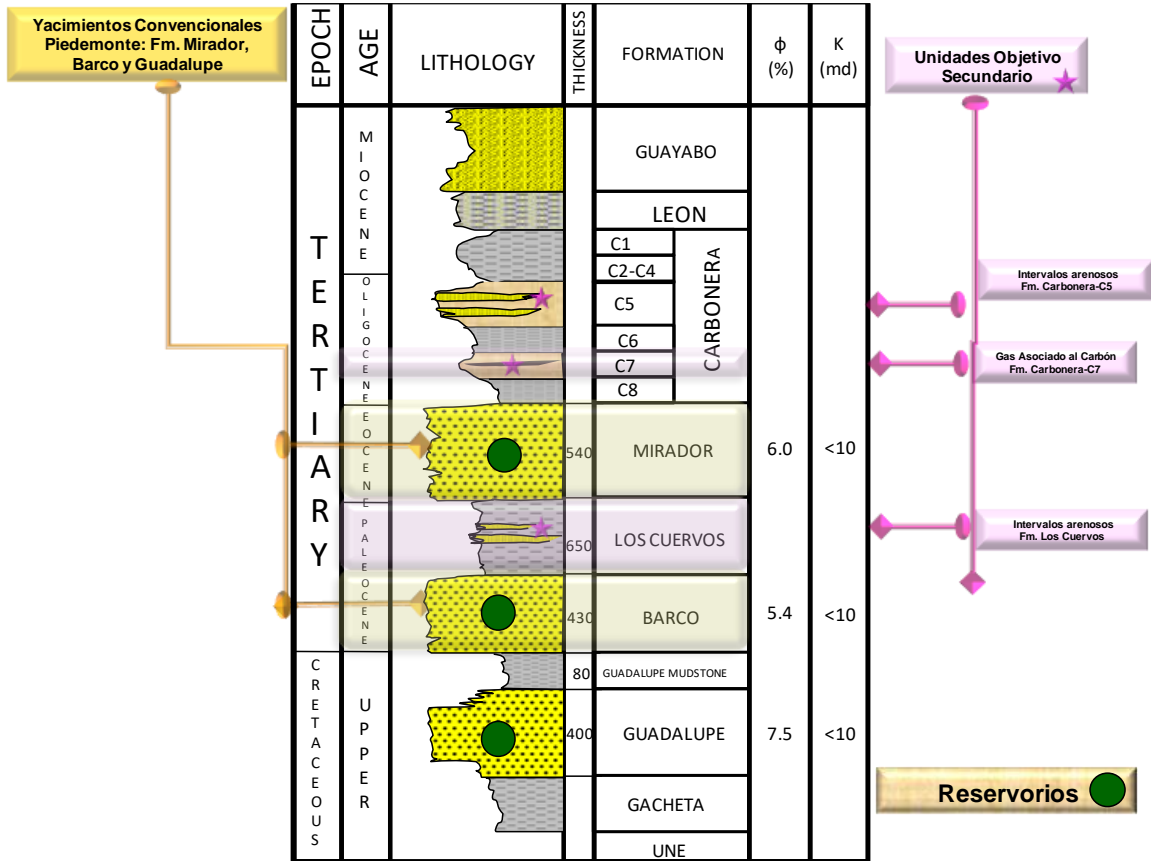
Yacimientos Convencionales Piedemonte: Fm. Mirador, Barco y Guadalupe

| EPOCH | AGE | LITHOLOGY | THICKNESS | FORMATION | ϕ (%) | K (md) |
|---|---|---|---|---|---|---|
| TERTIARY | MIOCENE | | | GUAYABO | | |
| | | | | LEON | | |
| | OLIGOCENE | | | C1 CARBONERA | | |
| | | | | C2-C4 | | |
| | | | | C5 | | |
| | | | | C6 | | |
| | | | | C7 | | |
| | | | | C8 | | |
| | EOCENE | | 540 | MIRADOR | 6.0 | <10 |
| | PALEOCENE | | 650 | LOS CUERVOS | | |
| | | | 430 | BARCO | 5.4 | <10 |
| CRETACEOUS | UPPER | | 80 | GUADALUPE MUDSTONE | | |
| | | | 400 | GUADALUPE | 7.5 | <10 |
| | | | | GACHETA | | |
| | | | | UNE | | |

Unidades Objetivo Secundario

Intervalos arenosos Fm. Carbonera-C5

Gas Asociado al Carbón Fm. Carbonera-C7

Intervalos arenosos Fm. Los Cuervos

Reservorios